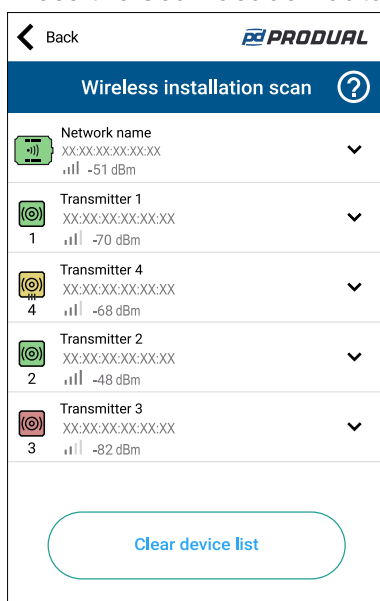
Back

PRODUAL

Wireless installation scan

?

Network name
XX:XX:XX:XX:XX:XX
-51 dBm

Transmitter 1
XX:XX:XX:XX:XX:XX
1
-70 dBm

Transmitter 4
XX:XX:XX:XX:XX:XX
4
-68 dBm

Transmitter 2
XX:XX:XX:XX:XX:XX
2
-48 dBm

Transmitter 3
XX:XX:XX:XX:XX:XX
3
-82 dBm

Clear device list